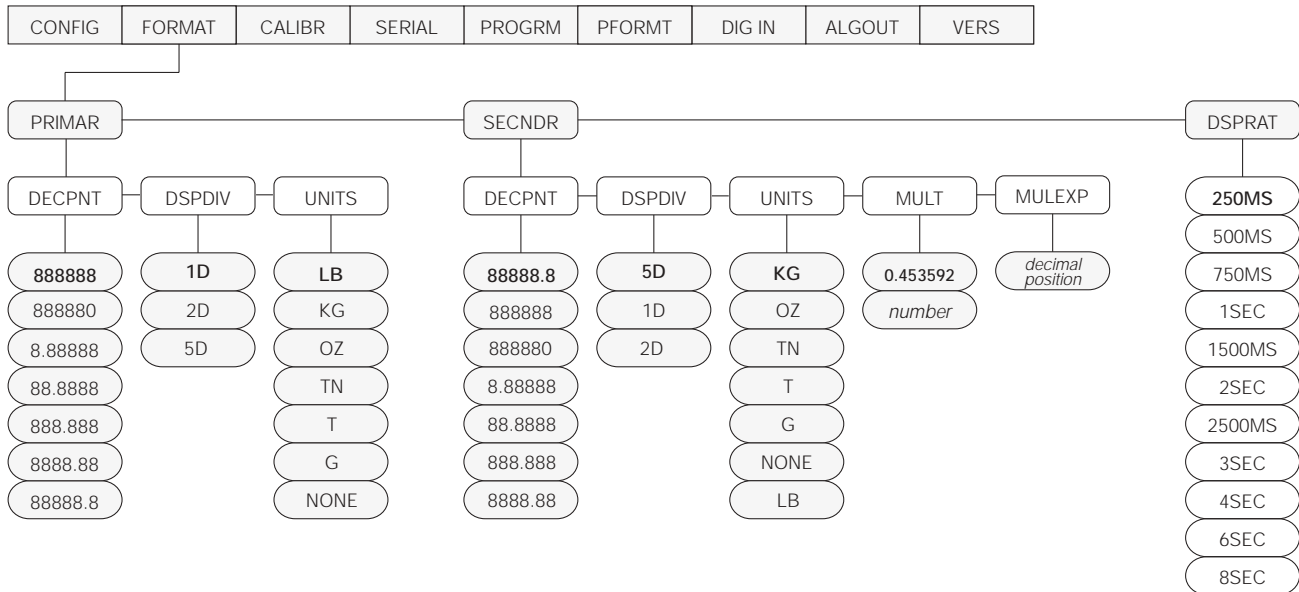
CONFIG FORMAT CALIBR SERIAL PROGRM PFORMT DIG IN ALGOUT VERS

PRIMAR

DECPNT
888888
888880
8.88888
88.8888
888.888
8888.88
88888.8

DSPDIV
1D
2D
5D

UNITS
LB
KG
OZ
TN
T
G
NONE

SECNDR

DECPNT
88888.8
888888
888880
8.88888
88.8888
888.888
8888.88

DSPDIV
5D
1D
2D

UNITS
KG
OZ
TN
T
G
NONE
LB

MULT
0.453592
number

MULEXP
decimal position

DSPRAT
250MS
500MS
750MS
1SEC
1500MS
2SEC
2500MS
3SEC
4SEC
6SEC
8SEC